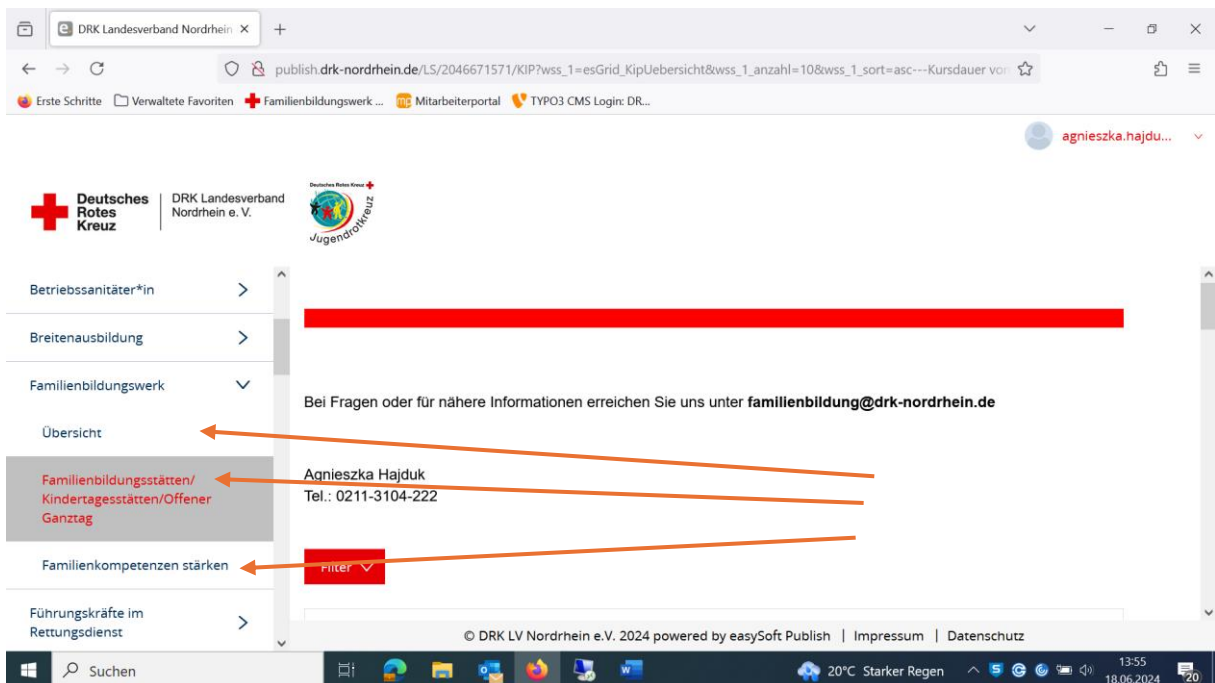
DRK Landesverband Nordrhein ×

publish.drk-nordrhein.de/LS/2046671571/KIP?wss_1=esGrid_KipUebersicht&wss_1_anzahl=10&wss_1_sort=asc---Kursdauer von

Erste Schritte | Verwaltete Favoriten | Familienbildungswerk ... | Mitarbeiterportal | TYPO3 CMS Login: DR...

agnieszka.hajdu...

Deutsches Rotes Kreuz | DRK Landesverband Nordrhein e. V.

Deutsches Rotes Kreuz Jugendrotkreuz

Betriebssanitäter*in

Breitenausbildung

Familienbildungswerk

Übersicht

Familienbildungsstätten/ Kindertagesstätten/Offener Ganztag

Familienkompetenzen stärken

Führungskräfte im Rettungsdienst

Bei Fragen oder für nähere Informationen erreichen Sie uns unter **familienbildung@drk-nordrhein.de**

Agnieszka Hajduk
Tel.: 0211-3104-222

Filter

© DRK LV Nordrhein e.V. 2024 powered by easySoft Publish | Impressum | Datenschutz

Suchen

20°C Starker Regen

13:55
18.06.2024

20